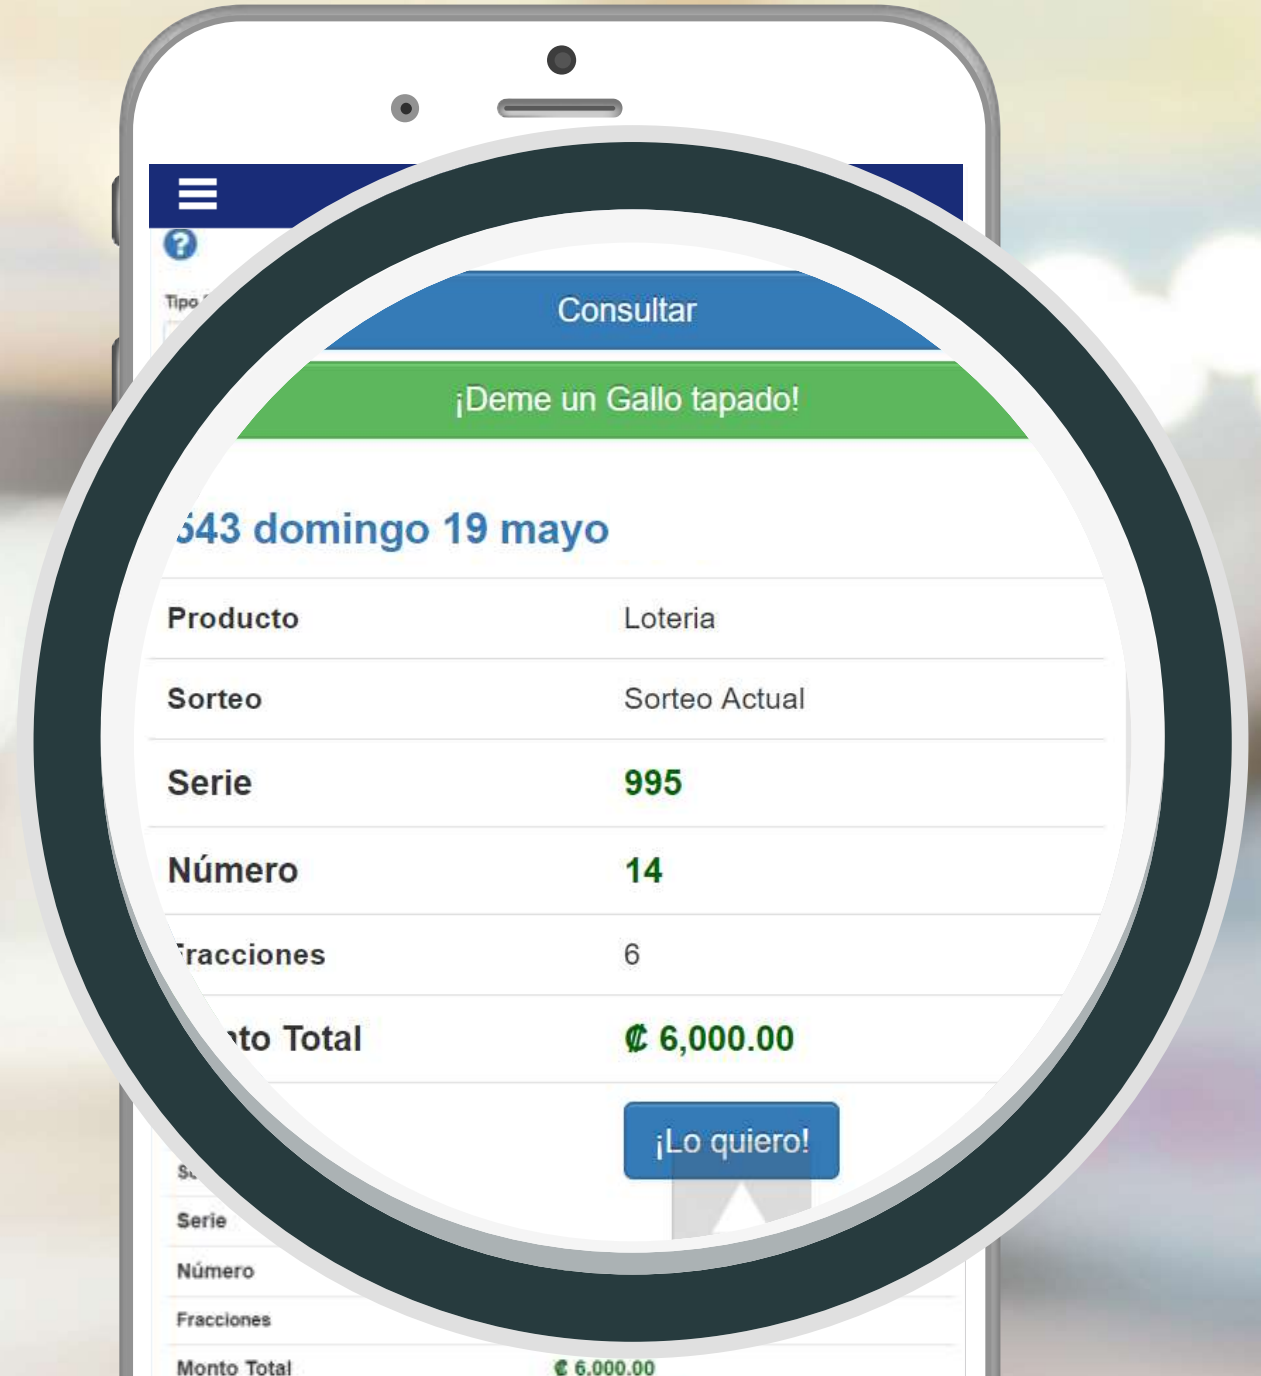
Tipo

Consultar

¡Deme un Gallo tapado!

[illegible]43 domingo 19 mayo

| Producto | Loteria |
|---|---|
| Sorteo | Sorteo Actual |
| Serie | 995 |
| Número | 14 |
| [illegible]racciones | 6 |
| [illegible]nto Total | ₡ 6,000.00 |

¡Lo quiero!

S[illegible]

Serie

Número

Fracciones

Monto Total ₡ 6,000.00